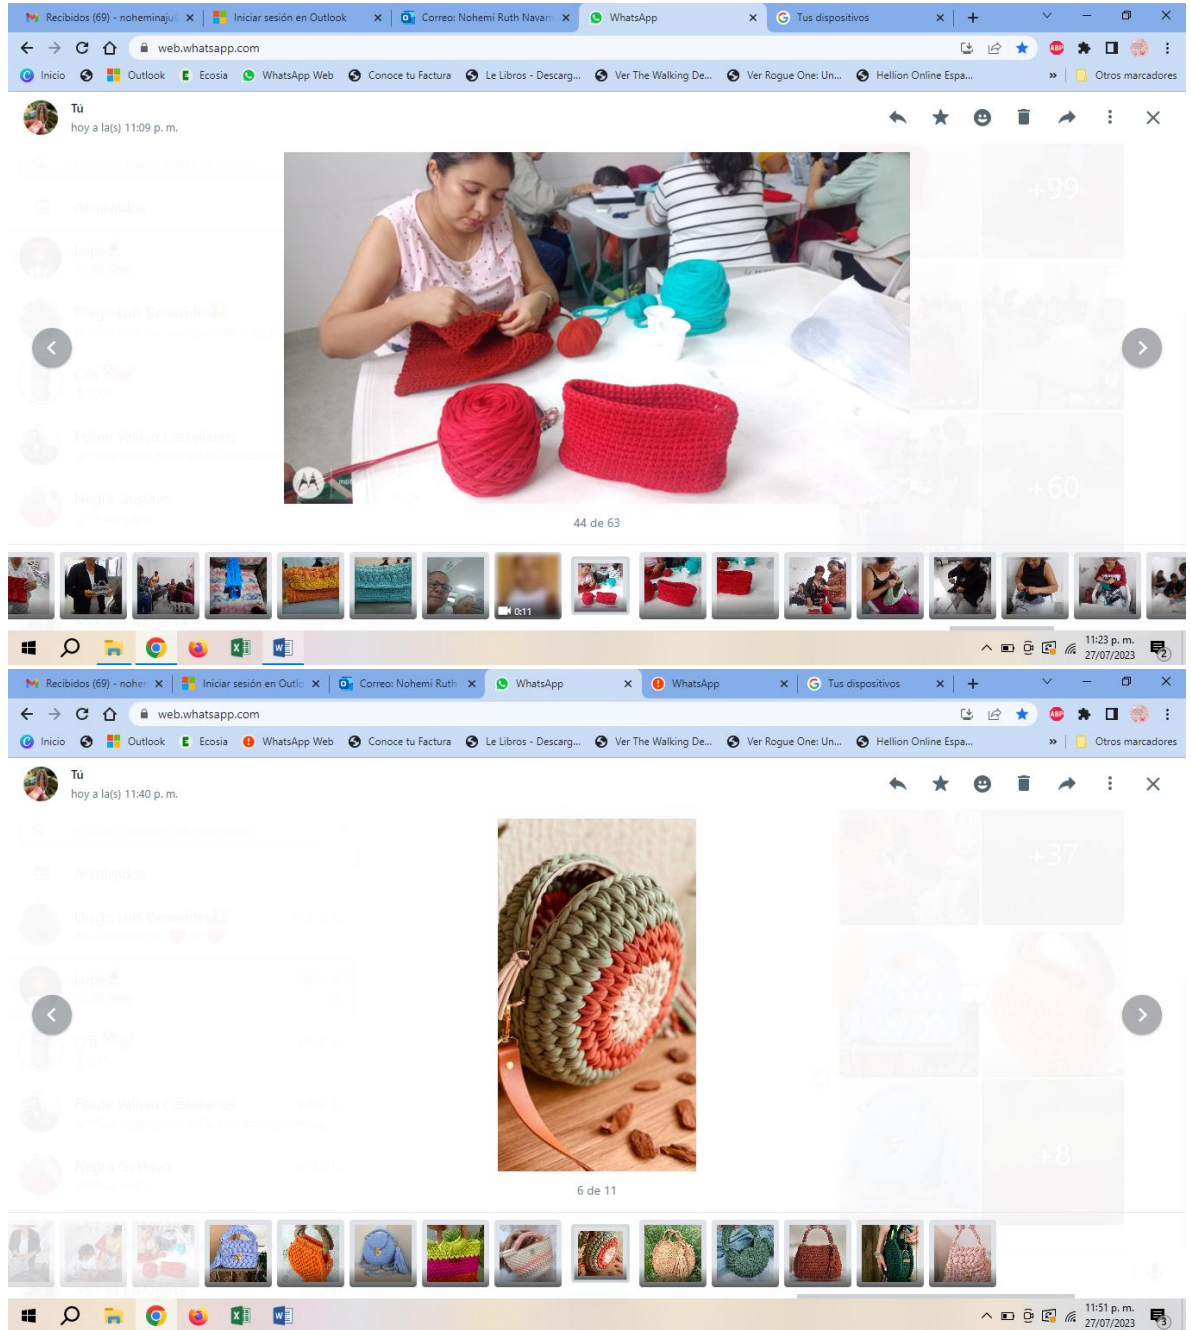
Recibidos (69) - noheminaju ×
Iniciar sesión en Outlook ×
Correo: Nohemi Ruth Navarr ×
WhatsApp ×
Tus dispositivos ×
+

web.whatsapp.com

Inicio
Outlook
Ecosia
WhatsApp Web
Conoce tu Factura
Le Libros - Descarg...
Ver The Walking De...
Ver Rogue One: Un...
Hellion Online Espa...
»
Otros marcadores

Tú
hoy a la(s) 11:09 p. m.

+99

+60

44 de 63

0:11

11:23 p. m.
27/07/2023

Recibidos (69) - noher ×
Iniciar sesión en Outlo ×
Correo: Nohemi Ruth ×
WhatsApp ×
WhatsApp ×
Tus dispositivos ×
+

web.whatsapp.com

Inicio
Outlook
Ecosia
WhatsApp Web
Conoce tu Factura
Le Libros - Descarg...
Ver The Walking De...
Ver Rogue One: Un...
Hellion Online Espa...
»
Otros marcadores

Tú
hoy a la(s) 11:40 p. m.

+37

+8

6 de 11

11:51 p. m.
27/07/2023